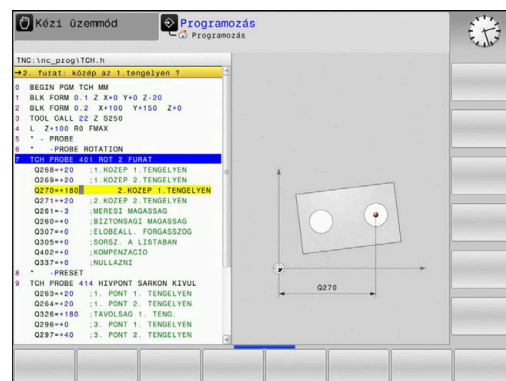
Kézi üzemmód

Programozás
Programozás

TNC:\nc_prog\TCH.h

→2. furat: közép az 1.tengelyen ?

0 BEGIN PGM TCH MM
1 BLK FORM 0.1 Z X+0 Y+0 Z-20
2 BLK FORM 0.2 X+100 Y+150 Z+0
3 TOOL CALL 22 Z S250
4 L Z+100 R0 FMAX
5 * - PROBE
6 * -PROBE ROTATION
7 TCH PROBE 401 ROT 2 FURAT
Q268=+20 ;1.KOZEP 1.TENGELYEN
Q269=+20 ;1.KOZEP 2.TENGELYEN
Q270=+180 ;2.KOZEP 1.TENGELYEN
Q271=+20 ;2.KOZEP 2.TENGELYEN
Q261=-3 ;MERESI MAGASSAG
Q260=+0 ;BIZTONSAGI MAGASSAG
Q307=+0 ;ELOBEALL. FORGASSZOG
Q305=+0 ;SORSZ. A LISTABAN
Q402=+0 ;KOMPENZACIO
Q337=+0 ;NULLAZNI
8 * -PRESET
9 TCH PROBE 414 HIVPONT SARKON KIVUL
Q263=+20 ;1. PONT 1. TENGELYEN
Q264=+20 ;1. PONT 2. TENGELYEN
Q326=+180 ;TAVOLSAG 1. TENG.
Q296=+0 ;3. PONT 1. TENGELYEN
Q297=+40 ;3. PONT 2. TENGELYEN

Q270